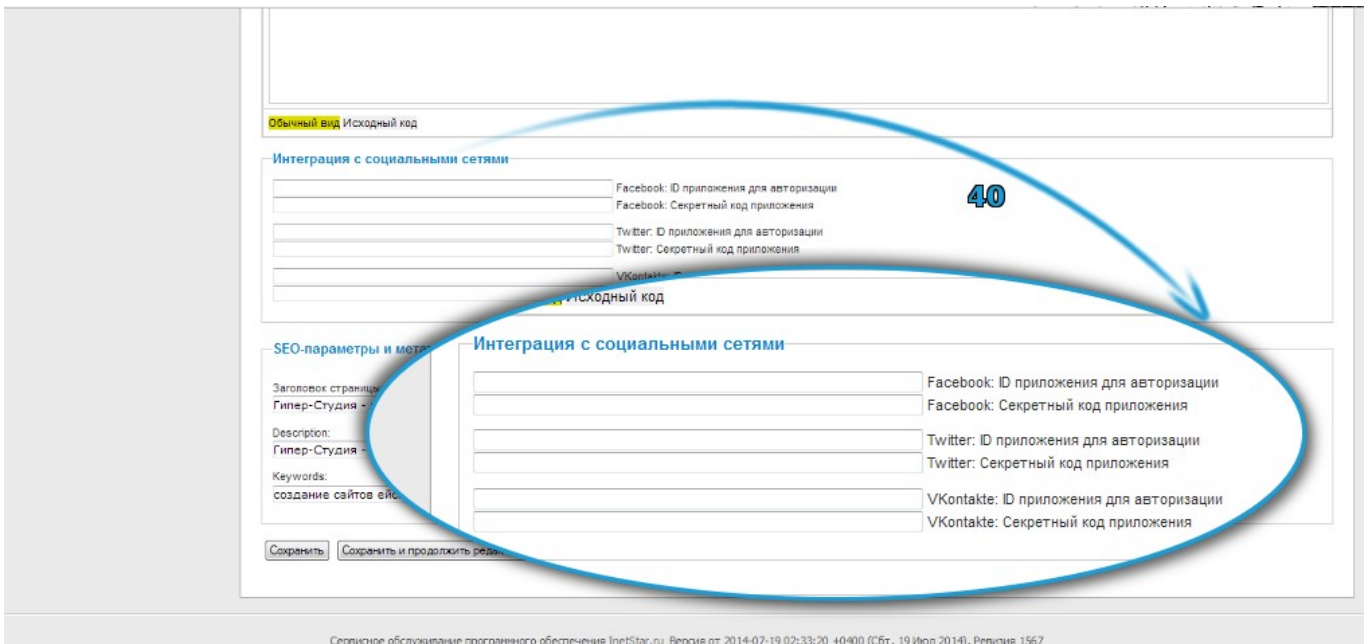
Обычный вид Исходный код

Интеграция с социальными сетями

Facebook: ID приложения для авторизации
Facebook: Секретный код приложения

Twitter: ID приложения для авторизации
Twitter: Секретный код приложения

VKontakte: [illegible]

40

Исходный код

SEO-параметры и мета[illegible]

Заголовок страниц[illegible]
Гипер-Студия -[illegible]

Description:
Гипер-Студия -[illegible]

Keywords:
создание сайтов ейс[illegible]

Интеграция с социальными сетями

Facebook: ID приложения для авторизации
Facebook: Секретный код приложения

Twitter: ID приложения для авторизации
Twitter: Секретный код приложения

VKontakte: ID приложения для авторизации
VKontakte: Секретный код приложения

Сохранить Сохранить и продолжить реда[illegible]

Сервисное обслуживание программного обеспечения InetStar.ru. Версия от 2014-07-19 02:33:20 +0400 (Сбт, 19 Июл 2014). Ревизия 1567